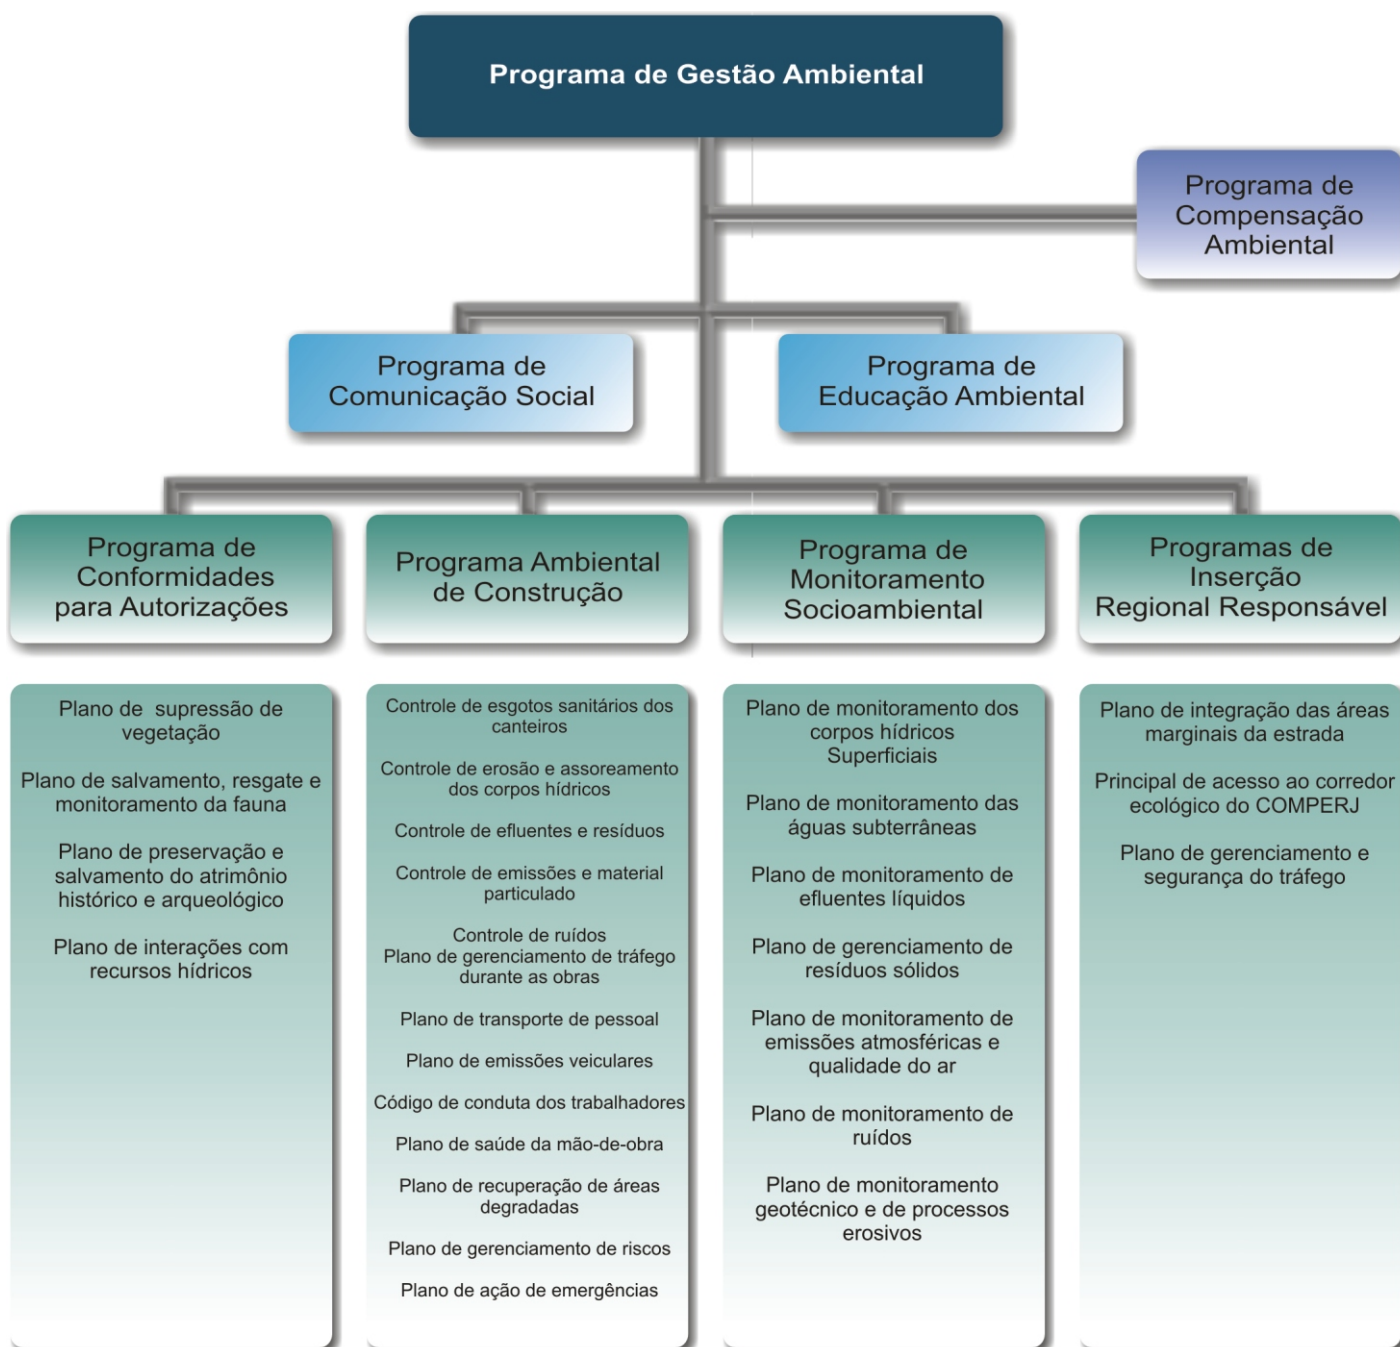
Programa de Gestão Ambiental

Programa de Compensação Ambiental

Programa de Comunicação Social

Programa de Educação Ambiental

Programa de Conformidades para Autorizações

Programa Ambiental de Construção

Programa de Monitoramento Socioambiental

Programas de Inserção Regional Responsável

Plano de supressão de vegetação

Plano de salvamento, resgate e monitoramento da fauna

Plano de preservação e salvamento do atrimônio histórico e arqueológico

Plano de interações com recursos hídricos

Controle de esgotos sanitários dos canteiros

Controle de erosão e assoreamento dos corpos hídricos

Controle de efluentes e resíduos

Controle de emissões e material particulado

Controle de ruídos
Plano de gerenciamento de tráfego durante as obras

Plano de transporte de pessoal

Plano de emissões veiculares

Código de conduta dos trabalhadores

Plano de saúde da mão-de-obra

Plano de recuperação de áreas degradadas

Plano de gerenciamento de riscos

Plano de ação de emergências

Plano de monitoramento dos corpos hídricos Superficiais

Plano de monitoramento das águas subterrâneas

Plano de monitoramento de efluentes líquidos

Plano de gerenciamento de resíduos sólidos

Plano de monitoramento de emissões atmosféricas e qualidade do ar

Plano de monitoramento de ruídos

Plano de monitoramento geotécnico e de processos erosivos

Plano de integração das áreas marginais da estrada

Principal de acesso ao corredor ecológico do COMPERJ

Plano de gerenciamento e segurança do tráfego